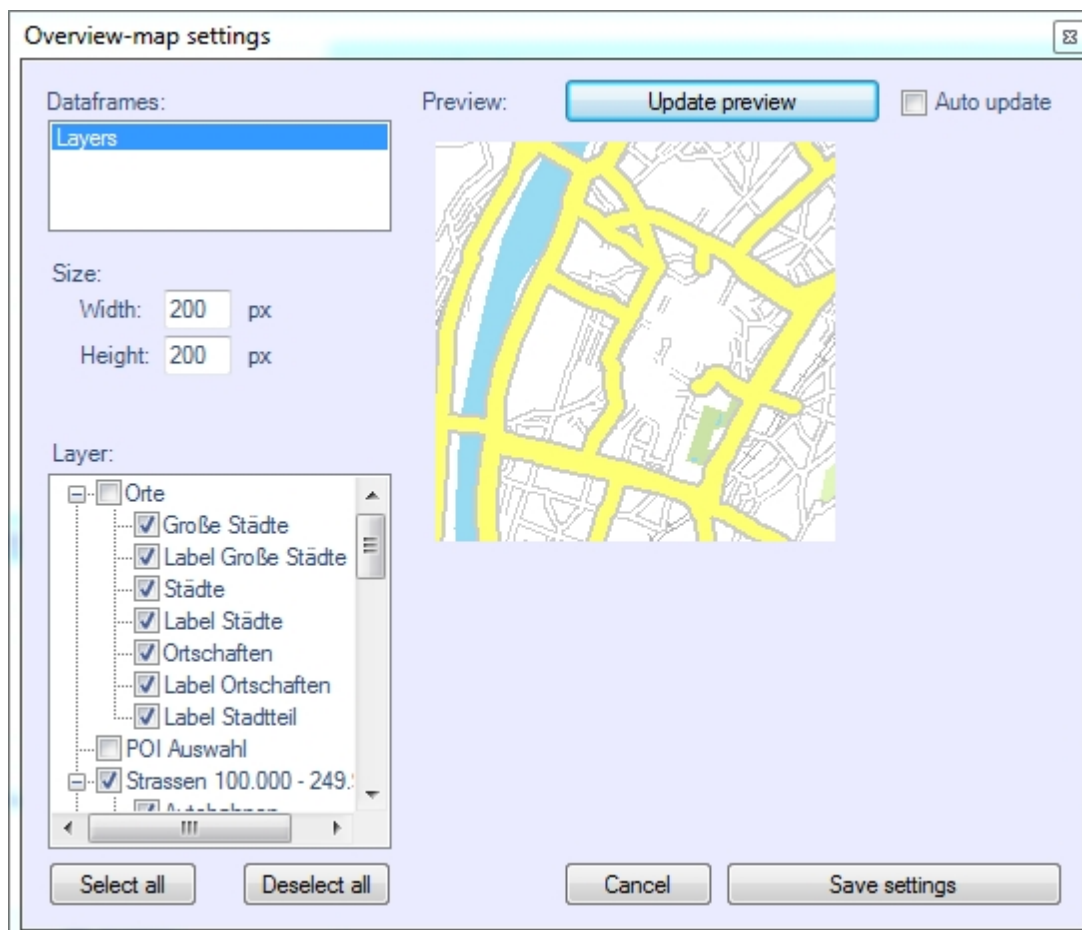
Overview-map settings

Dataframes:
Layers

Size:
Width: 200 px
Height: 200 px

Layer:
Orte
Große Städte
Label Große Städte
Städte
Label Städte
Ortschaften
Label Ortschaften
Label Stadtteil
POI Auswahl
Strassen 100.000 - 249.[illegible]
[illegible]

Select all
Deselect all

Preview:
Update preview
Auto update

Cancel
Save settings